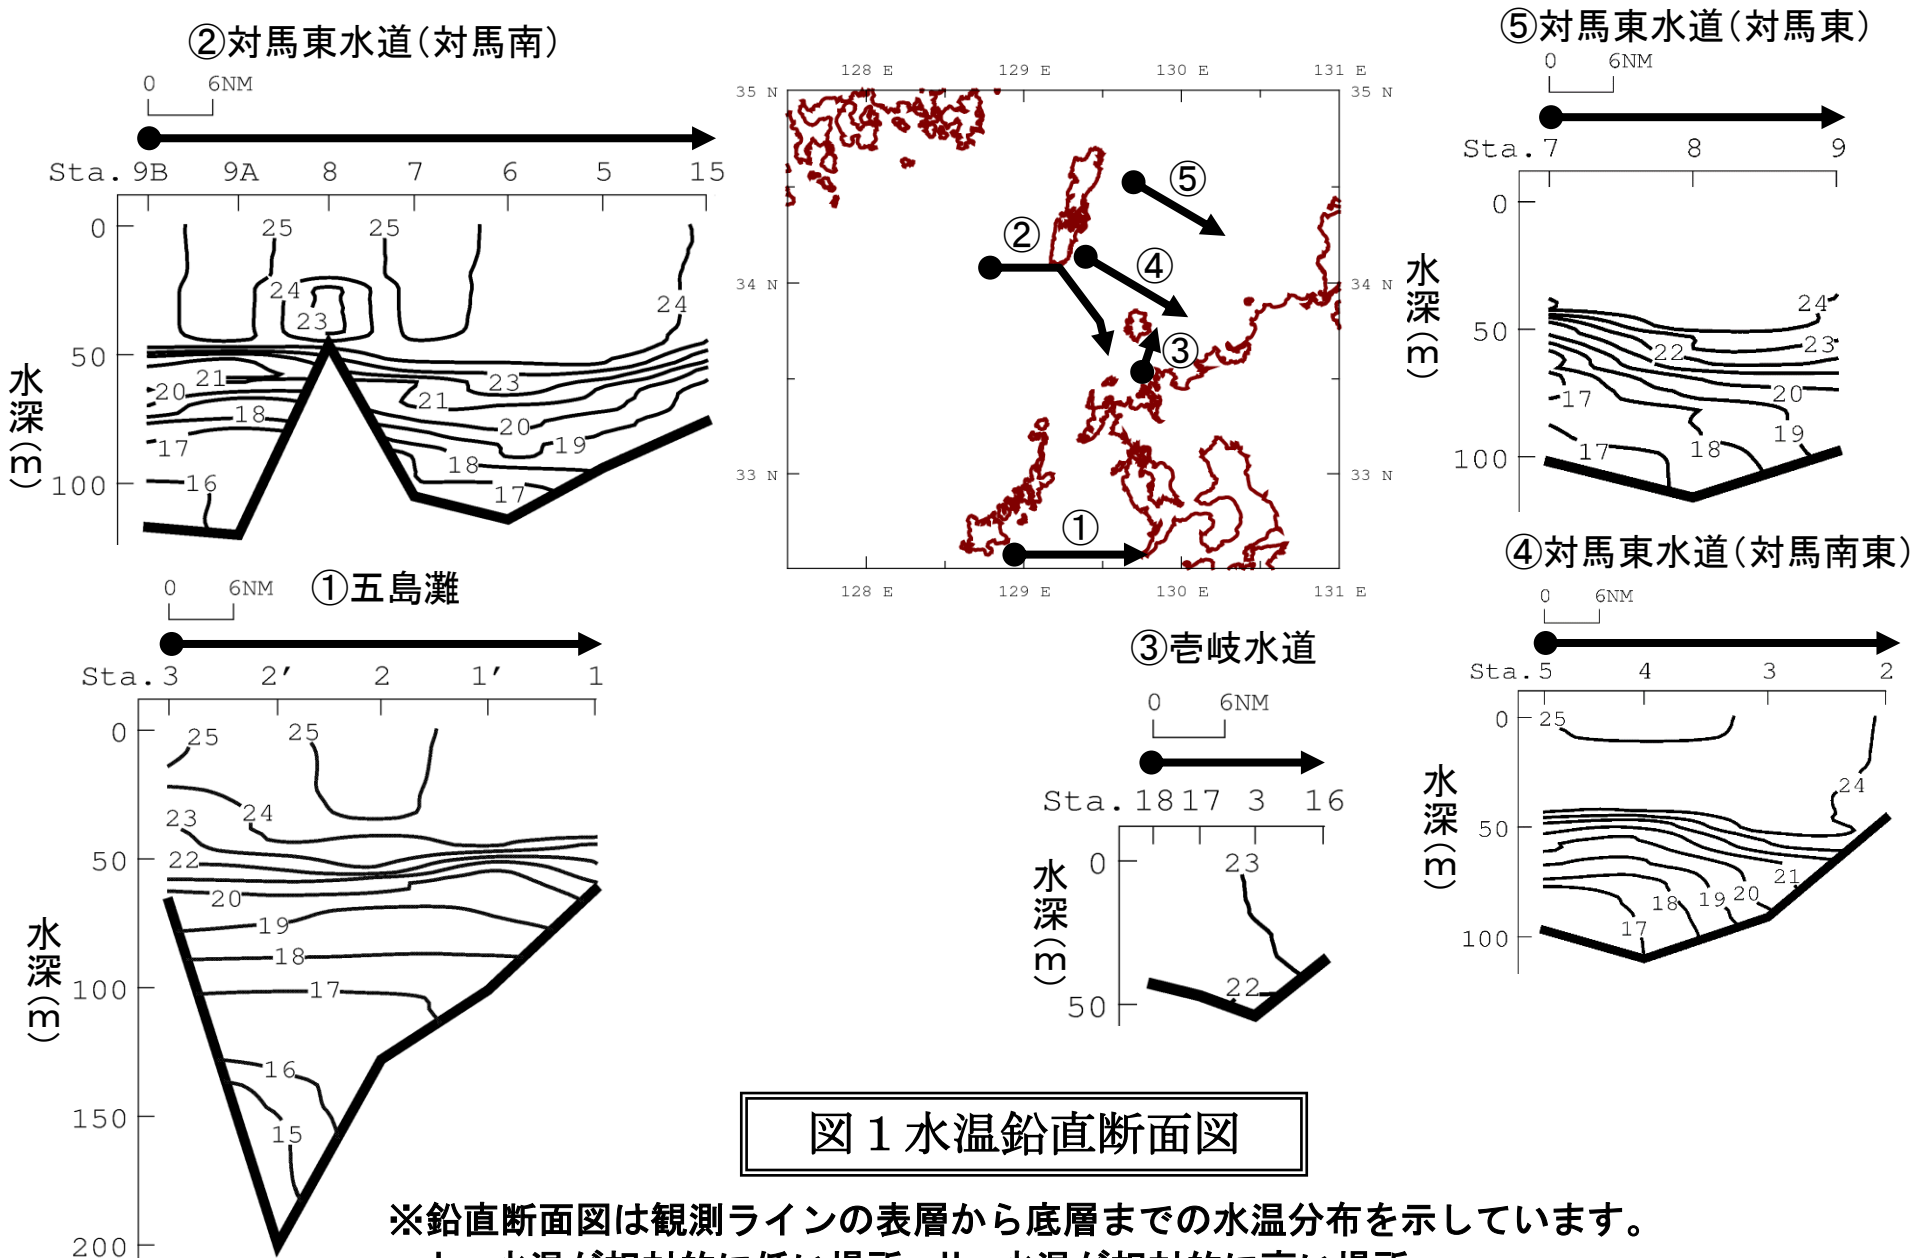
②対馬東水道(対馬南)

0 6NM

Sta. 9B 9A 8 7 6 5 15

0 50 100

水深(m)

25 25 24 23 24 21 20 18 17 16 21 23 20 19 18 17

128 E 129 E 130 E 131 E

35 N 34 N 33 N

⑤ ② ④ ③ ①

⑤対馬東水道(対馬東)

0 6NM

Sta. 7 8 9

0 50 100

水深(m)

24 23 22 20 17 19 17 18

①五島灘

0 6NM

Sta. 3 2′ 2 1′ 1

0 50 100 150 200

水深(m)

25 25 24 23 22 20 19 18 17 16 15

③壱岐水道

0 6NM

Sta. 18 17 3 16

0 50

水深(m)

23 22

④対馬東水道(対馬南東)

0 6NM

Sta. 5 4 3 2

0 50 100

水深(m)

25 24 21 20 19 18 17

図1水温鉛直断面図

※鉛直断面図は観測ラインの表層から底層までの水温分布を示しています。
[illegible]